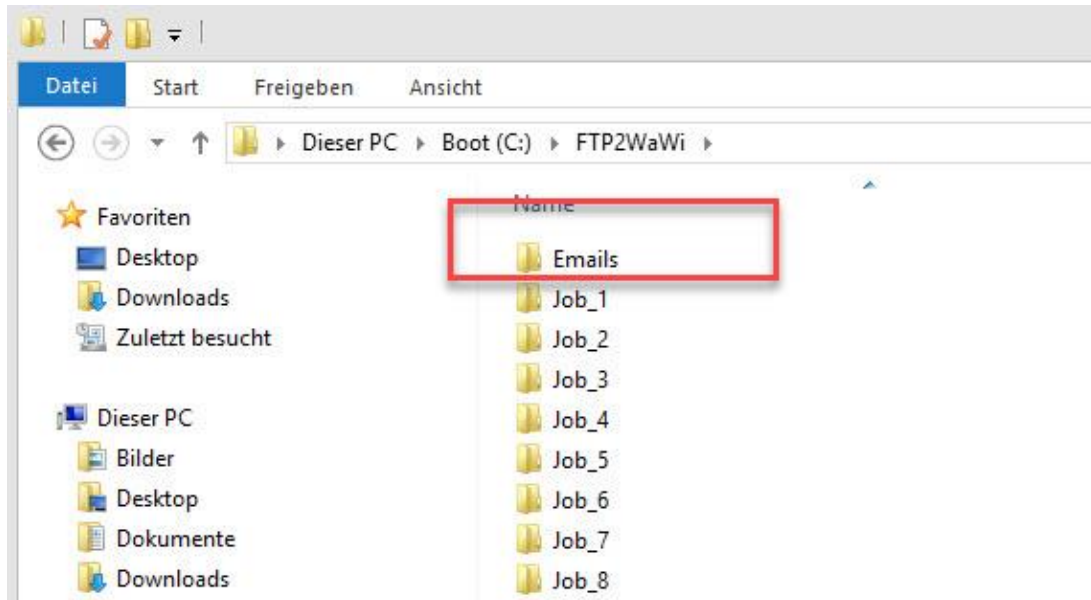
Datei Start Freigeben Ansicht

Dieser PC ▸ Boot (C:) ▸ FTP2WaWi ▸

Favoriten
Desktop
Downloads
Zuletzt besucht

Dieser PC
Bilder
Desktop
Dokumente
Downloads

Name
Emails
Job_1
Job_2
Job_3
Job_4
Job_5
Job_6
Job_7
Job_8